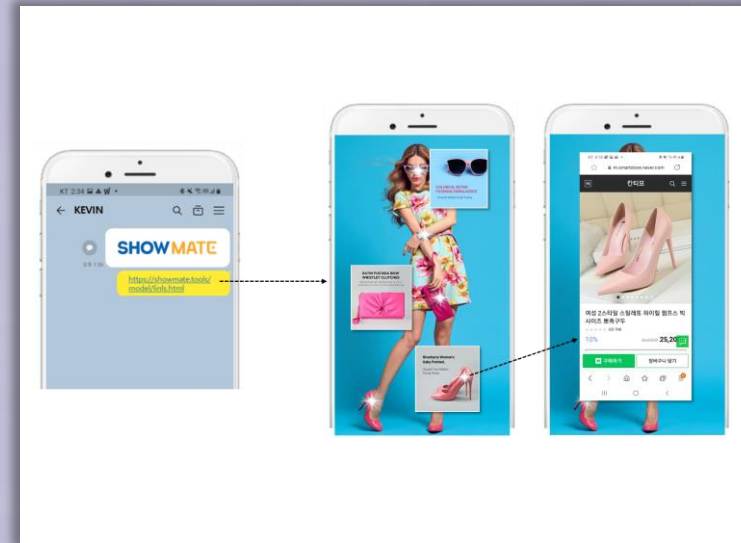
KT 2:34

KEVIN

SHOWMATE

오후 1:30

https://showmate.tools/model/lints.html

COLORFUL RETRO FASHION SUNGLASSES

FAITH FUCHSIA BOW WRISTLET CLUTCHES

Women's Soho Pointed

m.smartstore.naver.com

칸티모

여성 스타일 스틸레토 하이힐 펌프스 빅사이즈 통굽구두

10%

25,20

구매하기

장바구니 담기